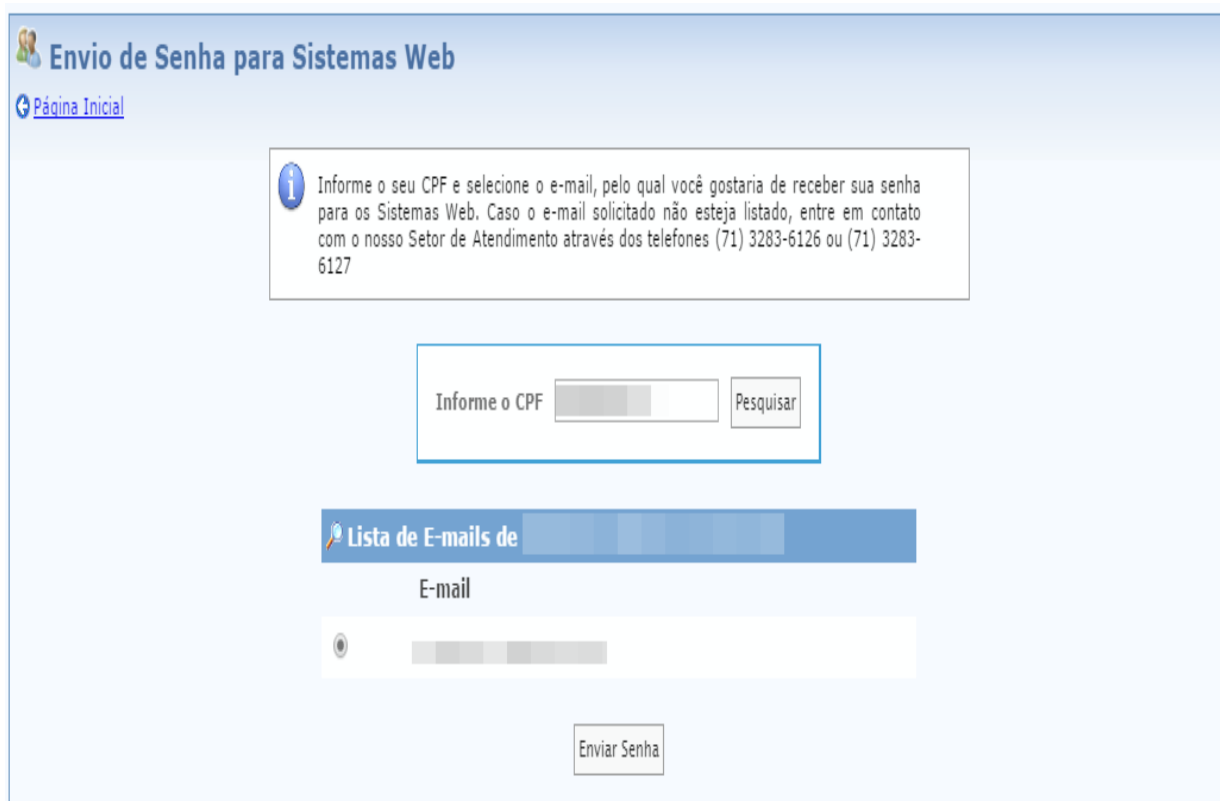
Envio de Senha para Sistemas Web

Página Inicial

Informe o seu CPF e selecione o e-mail, pelo qual você gostaria de receber sua senha para os Sistemas Web. Caso o e-mail solicitado não esteja listado, entre em contato com o nosso Setor de Atendimento através dos telefones (71) 3283-6126 ou (71) 3283-6127

Informe o CPF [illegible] Pesquisar

Lista de E-mails de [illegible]

E-mail

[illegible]

Enviar Senha